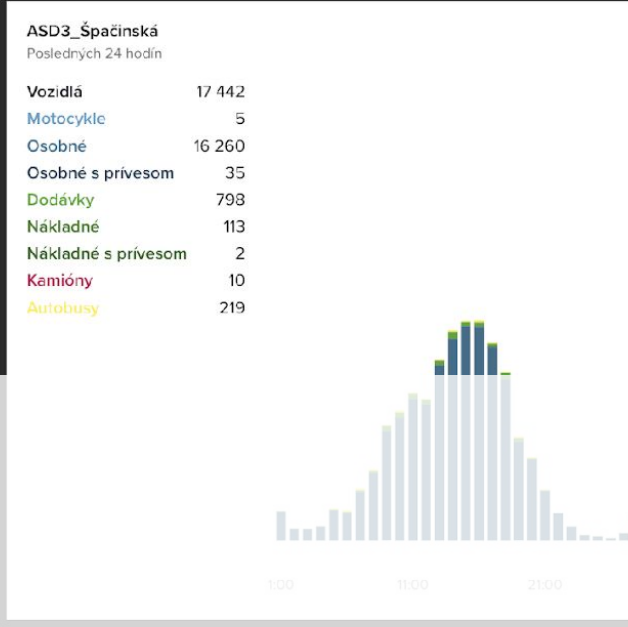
ASD3_Špačinská
Posledných 24 hodín

| Vozidlá | 17 442 |
|---|---|
| Motocykle | 5 |
| Osobné | 16 260 |
| Osobné s prívesom | 35 |
| Dodávky | 798 |
| Nákladné | 113 |
| Nákladné s prívesom | 2 |
| Kamióny | 10 |
| Autobusy | 219 |

1:00
11:00
21:00